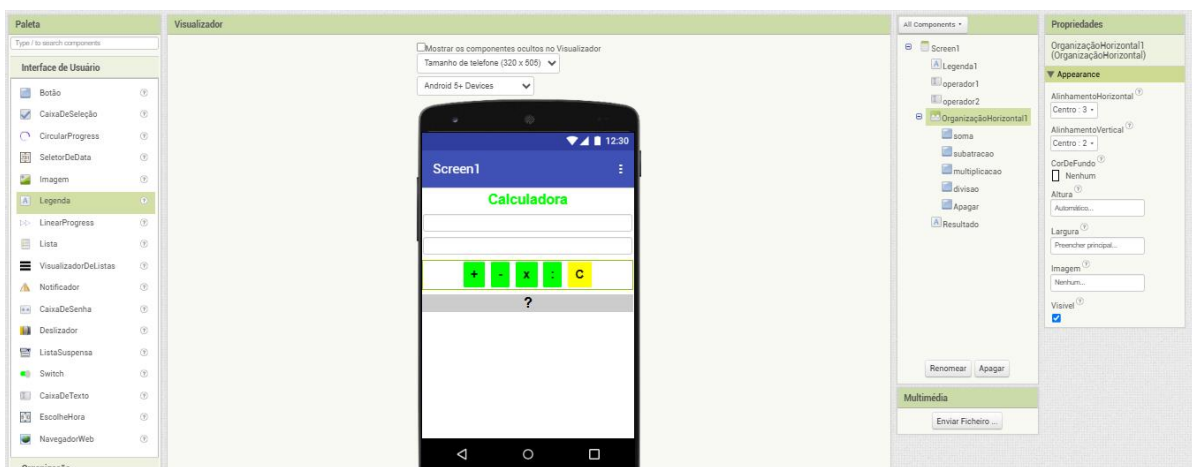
Paleta

Type / to search components

Interface de Usuário

Botão
CaixaDeSeleção
CircularProgress
SeletorDeData
Imagem
Legenda
LinearProgress
Lista
VisualizadorDeListas
Notificador
CaixaDeSenha
Deslizador
ListaSuspensa
Switch
CaixaDeTexto
EscolheHora
NavegadorWeb

Visualizador

Mostrar os componentes ocultos no Visualizador

Tamanho de telefone (320 x 505)

Android 5+ Devices

12:30

Screen1

Calculadora

+ - x : C

?

All Components

Screen1
Legenda1
operador1
operador2
OrganizaçãoHorizontal1
soma
subatracao
multiplicacao
divisao
Apagar
Resultado

Renomear Apagar

Multimédia

Enviar Ficheiro ...

Propriedades

OrganizaçãoHorizontal1 (OrganizaçãoHorizontal)

Appearance

AlinhamentoHorizontal
Centro : 3

AlinhamentoVertical
Centro : 2

CorDeFundo
Nenhum

Altura
Automático...

Largura
Preencher principal...

Imagem
Nenhum...

Visível